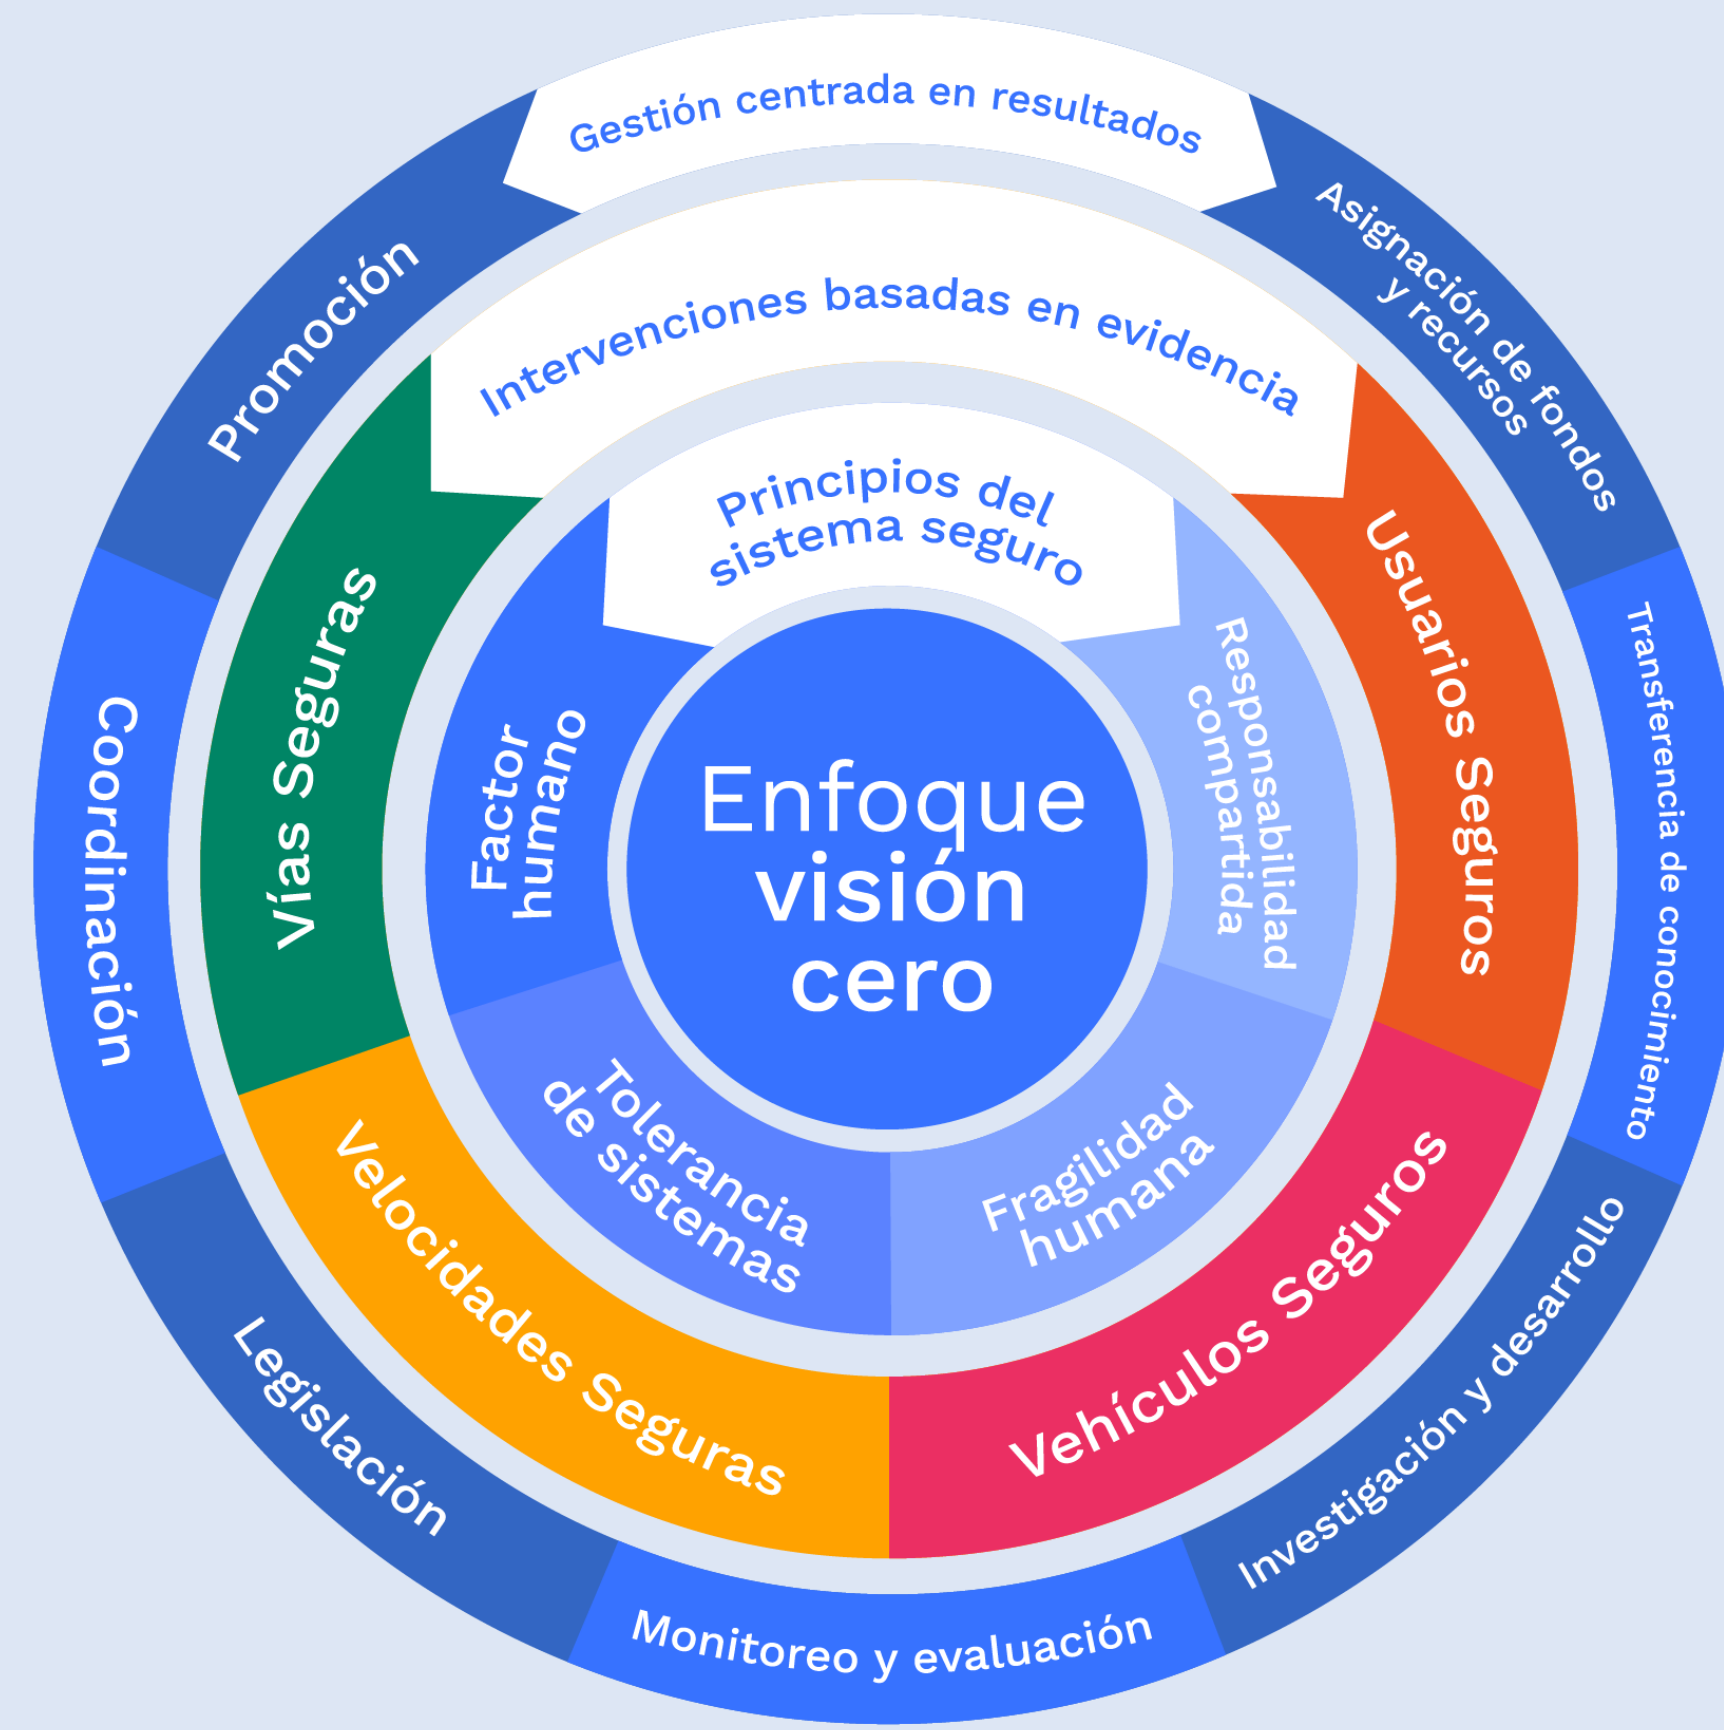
Gestión centrada en resultados

Promoción

Asignación de fondos y recursos

Intervenciones basadas en evidencia

Principios del sistema seguro

Vías Seguras

Usuarios Seguros

Coordinación

Transferencia de conocimiento

Factor humano

Responsabilidad compartida

Enfoque visión cero

Tolerancia de sistemas

Fragilidad humana

Velocidades Seguras

Vehículos Seguros

Legislación

Investigación y desarrollo

Monitoreo y evaluación